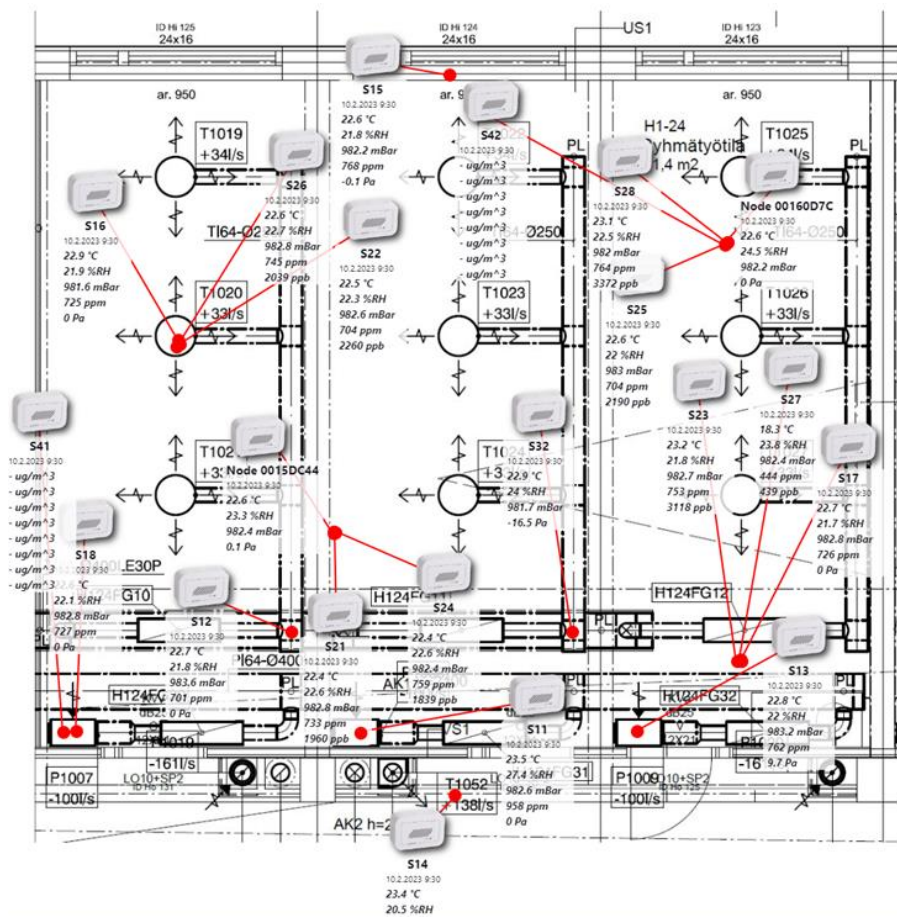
ID Hi 125
24x16

ID Hi 124
24x16

US1

ID Hi 123
24x16

ar. 950

ar. 9

ar. 950

S15
10.2.2023 9:30
22.6 °C
21.8 %RH
982.2 mBar
768 ppm
-0.1 Pa

T1019
+34l/s

S42
10.2.2023 9:30
- ug/m^3
- ug/m^3
- ug/m^3
- ug/m^3
- ug/m^3
- ug/m^3
- ug/m^3

H1-24
ryhmätyötila
1,4 m2

T1025

PL

PL

S16
10.2.2023 9:30
22.9 °C
21.9 %RH
981.6 mBar
725 ppm
0 Pa

S26
10.2.2023 9:30
22.6 °C
22.7 %RH
982.8 mBar
745 ppm
2039 ppb

TI64-Ø2

S22
10.2.2023 9:30
22.5 °C
22.3 %RH
982.6 mBar
704 ppm
2260 ppb

Ø250

S28
10.2.2023 9:30
23.1 °C
22.5 %RH
982 mBar
764 ppm
3372 ppb

Node 00160D7C
10.2.2023 9:30
22.6 °C
24.5 %RH
982.2 mBar
0 Pa

TI64-Ø250

T1020
+33l/s

T1023
+33l/s

S25
10.2.2023 9:30
22.6 °C
22 %RH
983 mBar
704 ppm
2190 ppb

T1026
+33l/s

S41
10.2.2023 9:30
- ug/m^3
- ug/m^3
- ug/m^3
- ug/m^3
- ug/m^3
- ug/m^3
- ug/m^3
- ug/m^3

T102
+3

Node 0015DC44
10.2.2023 9:30
22.6 °C
23.3 %RH
982.4 mBar
0.1 Pa

T1024
+3

S32
10.2.2023 9:30
22.6 °C
24 %RH
981.7 mBar
-16.5 Pa

S23
10.2.2023 9:30
23.2 °C
21.8 %RH
982.7 mBar
753 ppm
3118 ppb

S27
10.2.2023 9:30
18.3 °C
23.8 %RH
982.4 mBar
444 ppm
439 ppb

S17
10.2.2023 9:30
22.7 °C
21.7 %RH
982.8 mBar
726 ppm
0 Pa

S18
10.2.2023 9:30
22.1 %RH
982.8 mBar
727 ppm
0 Pa

LE30P

G10

H124FG11

H124FG12

S12
10.2.2023 9:30
22.7 °C
21.8 %RH
983.6 mBar
701 ppm
0 Pa

S21
10.2.2023 9:30
22.4 °C
22.6 %RH
982.8 mBar
733 ppm
1960 ppb

S24
10.2.2023 9:30
22.4 °C
22.6 %RH
982.4 mBar
759 ppm
1839 ppb

PL

S13
10.2.2023 9:30
22.8 °C
22 %RH
983.2 mBar
762 ppm
9.7 Pa

PI64-Ø40

PL

AK

H124FC

H124FG32

S11
10.2.2023 9:30
23.5 °C
27.4 %RH
982.6 mBar
958 ppm
0 Pa

PL

0825

S1

2X21

P1

G10

-161l/s

-16

P1007
-100l/s

LO10+SP2
ID Ho 131

T1052
+138l/s

FG31

P1009
-100l/s

LO10+SP2
ID Ho 125

AK2 h=2

S14
10.2.2023 9:30
23.4 °C
20.5 %RH